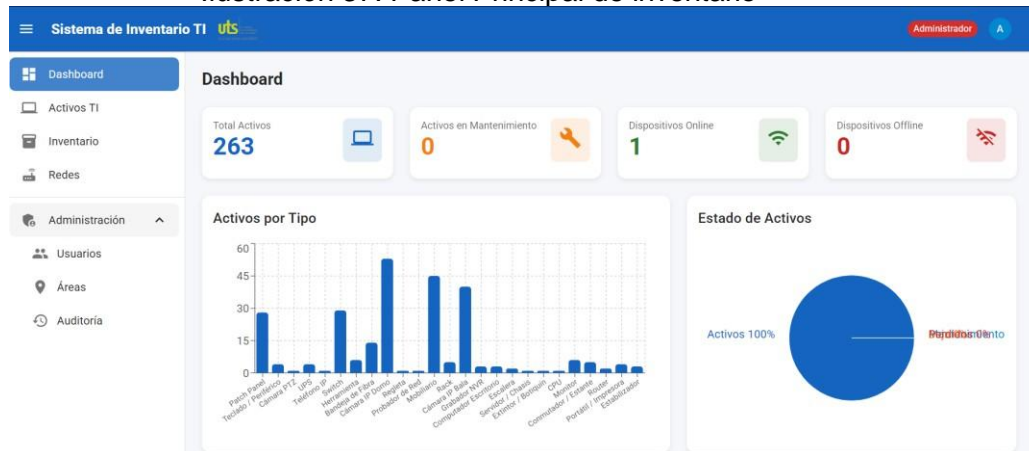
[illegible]

Sistema de Inventario TI uts

Administrador A

Dashboard
Activos TI
Inventario
Redes
Administración
Usuarios
Áreas
Auditoría

Dashboard

Total Activos
263

Activos en Mantenimiento
0

Dispositivos Online
1

Dispositivos Offline
0

Activos por Tipo

60
45
30
15
0

Patch Panel
Teclado / Periférico
Cámara PTZ
UPS
Teléfono IP
Switch
Herramienta
Bandeja de Fibra
Cámara IP Domo
Regleta
Probador de Red
Mobiliario
Rack
Cámara IP Bala
Grabador NVR
Computador Escritorio
Escalera
Servidor / Chasis
Extintor / Botiquín
CPU
Monitor
Conmutador / Extensión
Router
Portátil / Impresora
Estabilizador

Estado de Activos

Activos 100%

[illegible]